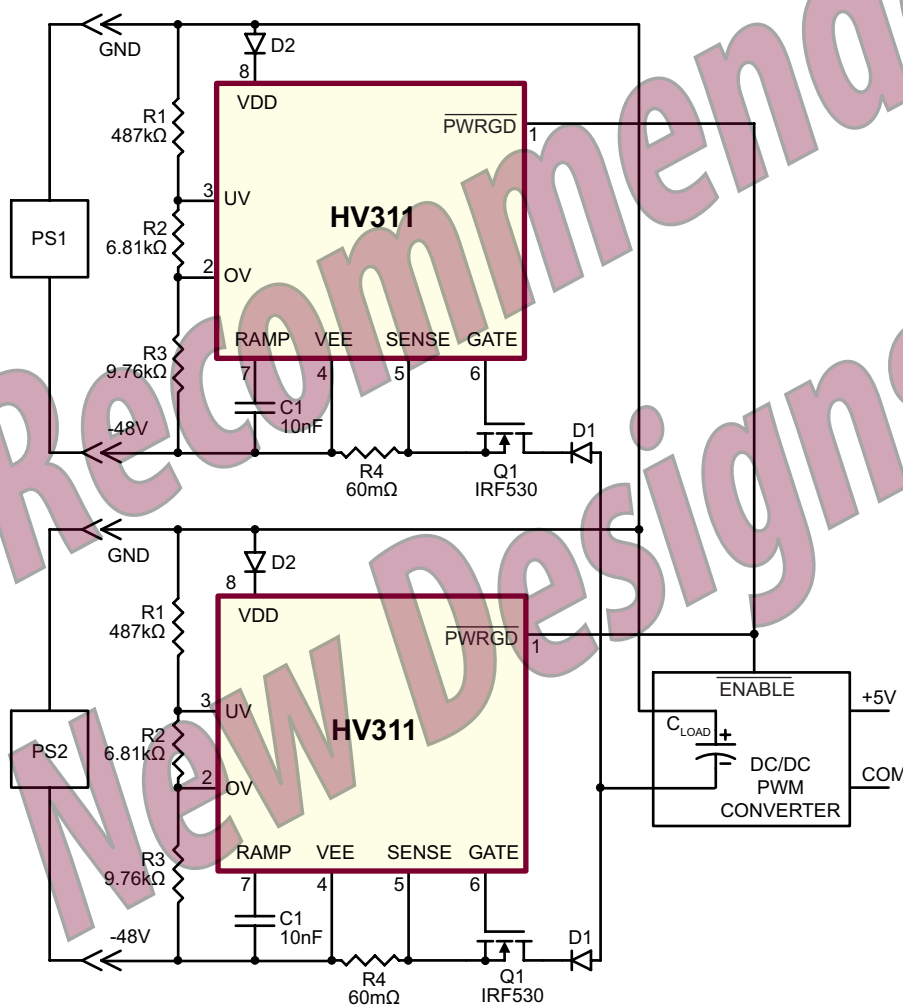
GND
D2
8
VDD
R1
487kΩ
$\overline{PWRGD}$
1
3
UV
HV311
PS1
R2
6.81kΩ
2
OV
R3
9.76kΩ
RAMP VEE SENSE GATE
7 4 5 6
C1
10nF
-48V
R4
60mΩ
Q1
IRF530
D1

GND
D2
8
VDD
R1
487kΩ
$\overline{PWRGD}$
1
3
UV
HV311
PS2
R2
6.81kΩ
2
OV
R3
9.76kΩ
RAMP VEE SENSE GATE
7 4 5 6
C1
10nF
-48V
R4
60mΩ
Q1
IRF530
D1

$\overline{ENABLE}$
+5V
$C_{LOAD}$
DC/DC
PWM
CONVERTER
COM

Recommended New Designs